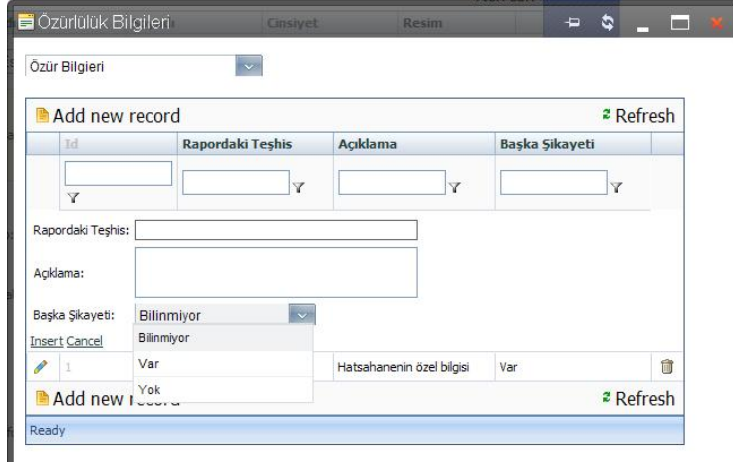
Özürlülük Bilgileri

Cinsiyet | Resim

Özür Bilgieri

Add new record
Refresh

| Id | Rapordaki Teşhis | Açıklama | Başka Şikayeti |
|---|---|---|---|

Rapordaki Teşhis:

Açıklama:

Başka Şikayeti: Bilinmiyor

Insert Cancel

Bilinmiyor
Var
Yok

1 | Hatsahanenin özel bilgisi | Var

Add new r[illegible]
Refresh

Ready